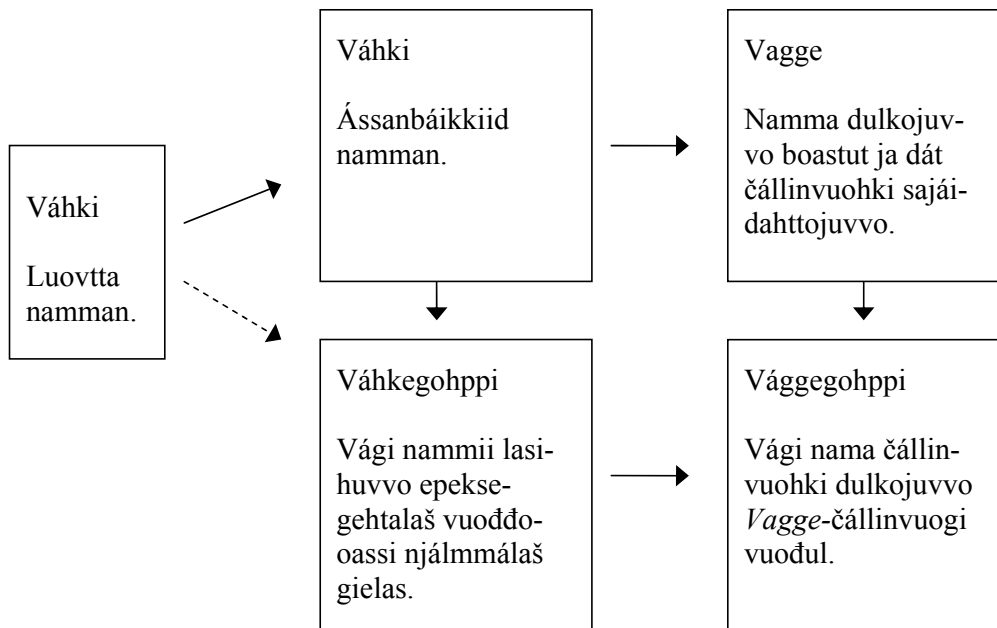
Váhki

Luovtta namman.

Váhki

Ássanbáikkiid namman.

Vagge

Namma dulkojuvvo boastut ja dát čállinvuohki sajáidahttojuvvo.

Váhkegohppi

Vági nammii lasihuvvo epeksegehtalaš vuođđoassi njálmmálaš gielas.

Vággegohppi

Vági nama čállinvuohki dulkojuvvo *Vagge*-čállinvuogi vuođul.